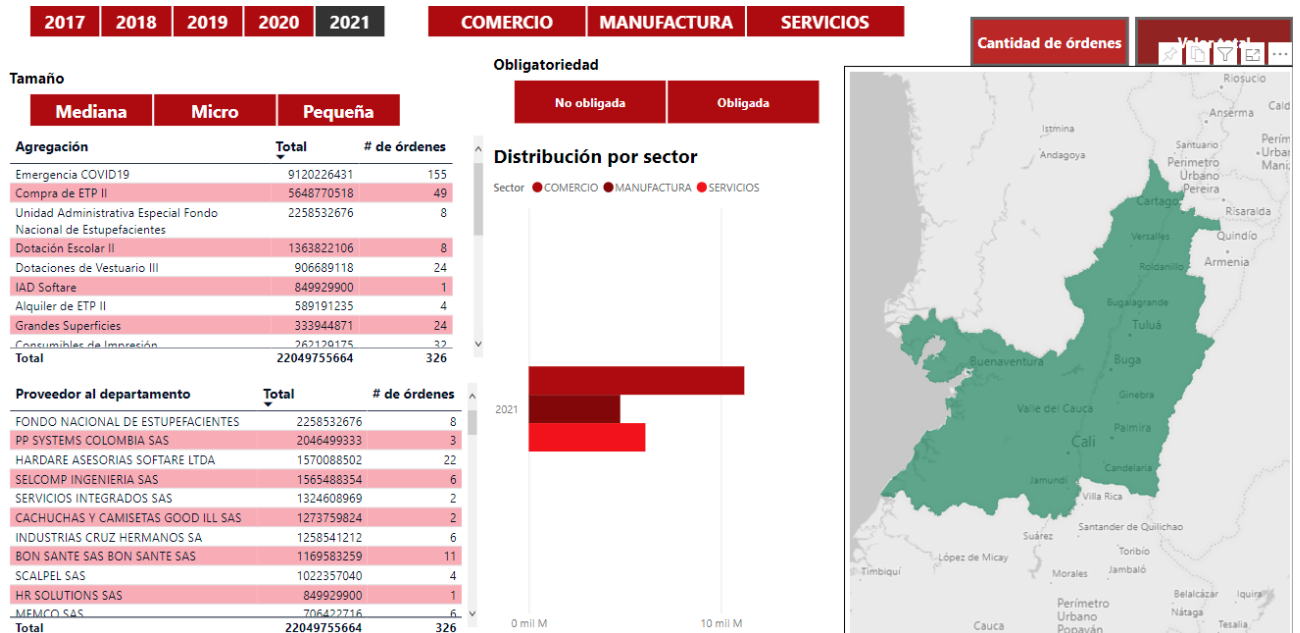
2017 2018 2019 2020 2021

COMERCIO MANUFACTURA SERVICIOS

Cantidad de órdenes

Valor total

Tamaño

Mediana Micro Pequeña

| Agregación | Total | # de órdenes |
|---|---|---|
| Emergencia COVID19 | 9120226431 | 155 |
| Compra de ETP II | 5648770518 | 49 |
| Unidad Administrativa Especial Fondo Nacional de Estupefacientes | 2258532676 | 8 |
| Dotación Escolar II | 1363822106 | 8 |
| Dotaciones de Vestuario III | 906689118 | 24 |
| IAD Softare | 849929900 | 1 |
| Alquiler de ETP II | 589191235 | 4 |
| Grandes Superficies | 333944871 | 24 |
| Consumibles de Impresión | 262129175 | 32 |
| Total | 22049755664 | 326 |

| Proveedor al departamento | Total | # de órdenes |
|---|---|---|
| FONDO NACIONAL DE ESTUPEFACIENTES | 2258532676 | 8 |
| PP SYSTEMS COLOMBIA SAS | 2046499333 | 3 |
| HARDARE ASESORIAS SOFTARE LTDA | 1570088502 | 22 |
| SELCOMP INGENIERIA SAS | 1565488354 | 6 |
| SERVICIOS INTEGRADOS SAS | 1324608969 | 2 |
| CACHUCHAS Y CAMISETAS GOOD ILL SAS | 1273759824 | 2 |
| INDUSTRIAS CRUZ HERMANOS SA | 1258541212 | 6 |
| BON SANTE SAS BON SANTE SAS | 1169583259 | 11 |
| SCALPEL SAS | 1022357040 | 4 |
| HR SOLUTIONS SAS | 849929900 | 1 |
| MEMCO SAS | 706422716 | 6 |
| Total | 22049755664 | 326 |

Obligatoriedad

No obligada Obligada

Distribución por sector

Sector COMERCIO MANUFACTURA SERVICIOS

2021

0 mil M 10 mil M

Riosucio Caldas Anserma Istmina Santuario Perímetro Urbano Manizales Andagoya Perímetro Urbano Pereira Cartago Risaralda Versalles Quindío Roldanillo Armenia Bugalagrande Tuluá Buenaventura Buga Ginebra Valle del Cauca Palmira Cali Candelaria Jamundí Villa Rica Santander de Quilichao Suárez Toribío López de Micay Timbiquí Morales Jambaló Belalcázar Nátaga Perímetro Urbano Popayán Cauca Tesalia